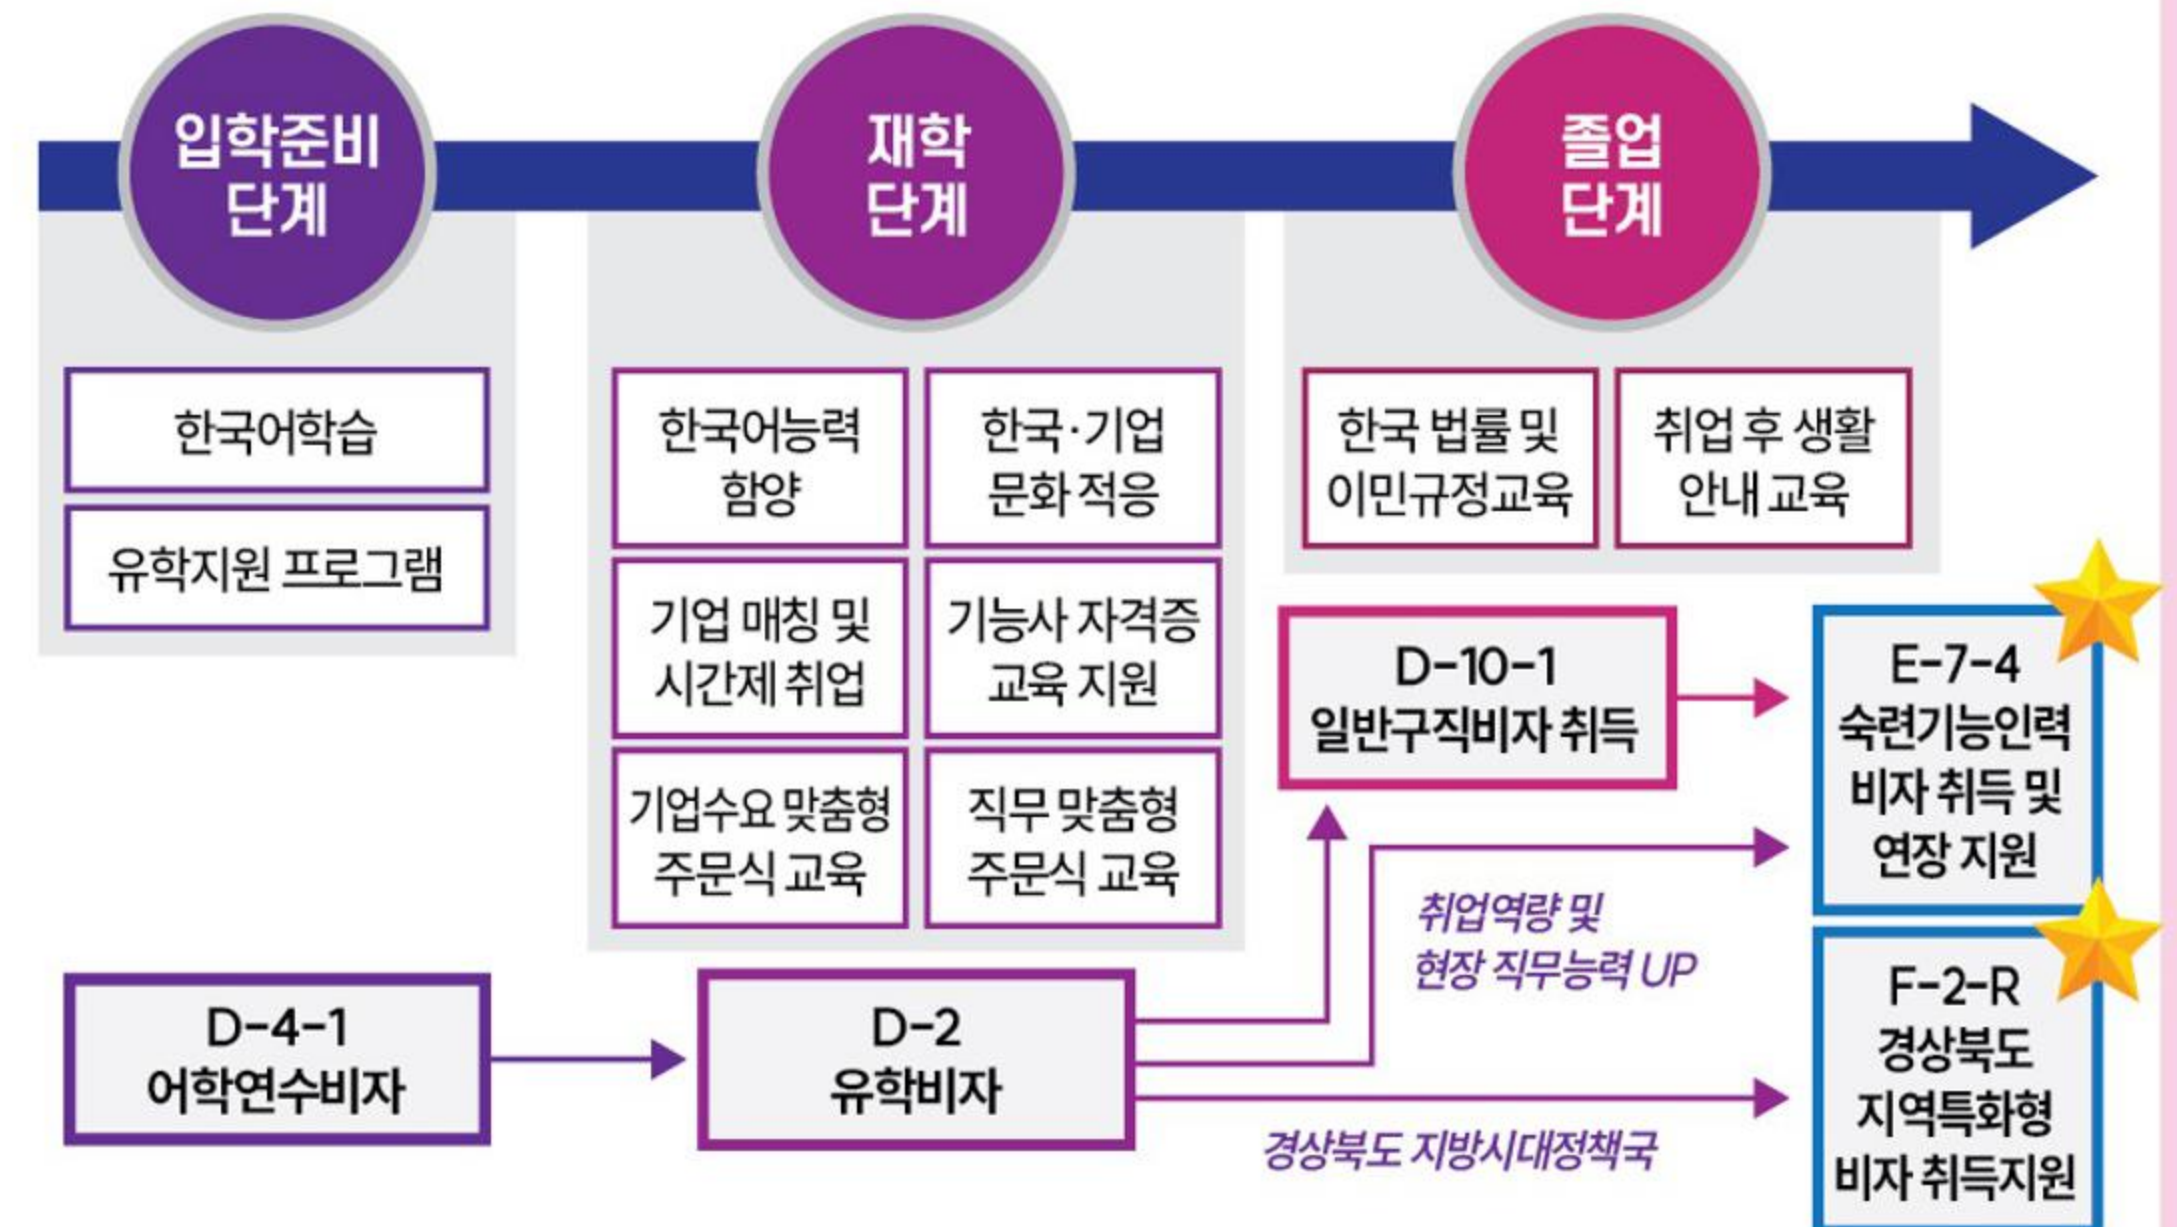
입학준비 단계

재학 단계

졸업 단계

한국어학습

유학지원 프로그램

한국어능력 함양

한국·기업 문화 적응

기업 매칭 및 시간제 취업

기능사 자격증 교육 지원

기업수요 맞춤형 주문식 교육

직무 맞춤형 주문식 교육

한국 법률 및 이민규정교육

취업 후 생활 안내 교육

D-10-1 일반구직비자 취득

E-7-4 숙련기능인력 비자 취득 및 연장 지원

취업역량 및 현장 직무능력 UP

F-2-R 경상북도 지역특화형 비자 취득지원

D-4-1 어학연수비자

D-2 유학비자

경상북도 지방시대정책국